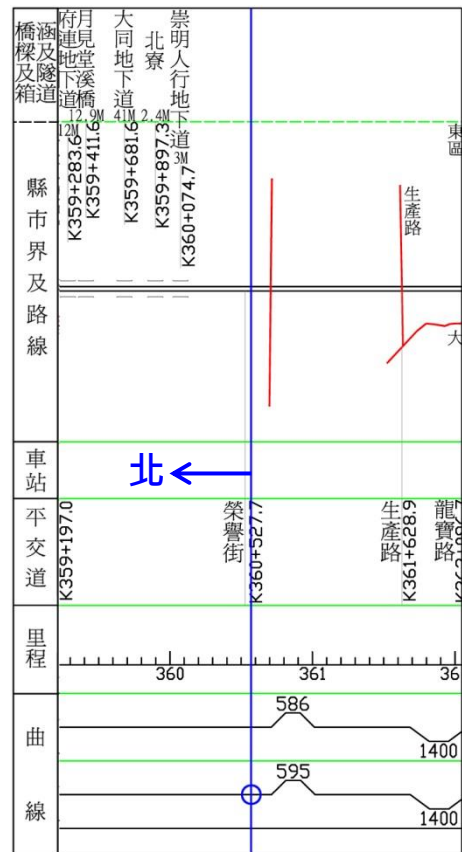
橋樑及箱涵 隧道及地下道

府連地下道 12.9M
月見堂溪橋 12M
大同地下道 41M
北寮 2.4M
崇明人行地下道 3M

K359+283.6
K359+411.6
K359+681.6
K359+897.3
K360+074.7

東區

縣市界及路線

生產路

大

車站

北

平交道

K359+197.0
榮譽街 K360+527.7
生產路 K361+628.9
龍寶路

里程

360
361
36

曲線

586
1400
595
1400